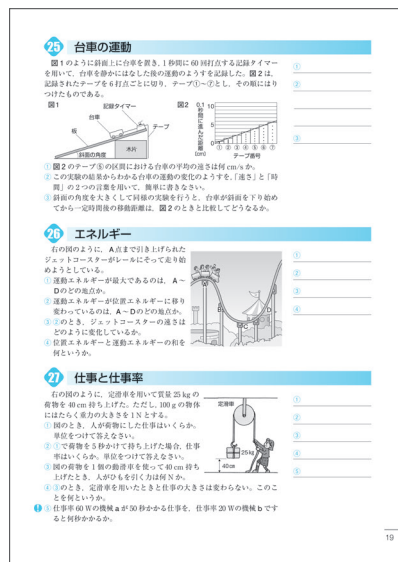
25 台車の運動

図１のように斜面上に台車を置き，１秒間に60回打点する記録タイマーを用いて，台車を静かにはなした後の運動のようすを記録した。図２は，記録されたテープを６打点ごとに切り，テープ①～⑦とし，その順にはりつけたものである。

図１

記録タイマー

台車

テープ

板

木片

斜面の角度

図２

0.1秒間に進んだ距離(cm)

10

5

0

①②③④⑤⑥⑦

テープ番号

① 図２のテープ⑥の区間における台車の平均の速さは何cm/sか。

② この実験の結果からわかる台車の運動の変化のようすを，「速さ」と「時間」の２つの言葉を用いて，簡単に書きなさい。

③ 斜面の角度を大きくして同様の実験を行うと，台車が斜面を下り始めてから一定時間後の移動距離は，図２のときと比較してどうなるか。

①

②

③

26 エネルギー

右の図のように，Ａ点まで引き上げられたジェットコースターがレールにそって走り始めようとしている。

① 運動エネルギーが最大であるのは，Ａ～Ｄのどの地点か。

② 運動エネルギーが位置エネルギーに移り変わっているのは，Ａ～Ｄのどの地点か。

③ ②のとき，ジェットコースターの速さはどのように変化しているか。

④ 位置エネルギーと運動エネルギーの和を何というか。

A

B

C

D

①

②

③

④

27 仕事と仕事率

右の図のように，定滑車を用いて質量25kgの荷物を40cm持ち上げた。ただし，100gの物体にはたらく重力の大きさを１Nとする。

① 図のとき，人が荷物にした仕事はいくらか。単位をつけて答えなさい。

② ①で荷物を５秒かけて持ち上げた場合，仕事率はいくらか。単位をつけて答えなさい。

③ 図の荷物を１個の動滑車を使って40cm持ち上げたとき，人がひもを引く力は何Nか。

④ ③のとき，定滑車を用いたときと仕事の大きさは変わらない。このことを何というか。

⑤ 仕事率60Wの機械ａが50秒かかる仕事を，仕事率20Wの機械ｂですると何秒かかるか。

定滑車

25kg

40cm

①

②

③

④

⑤

19